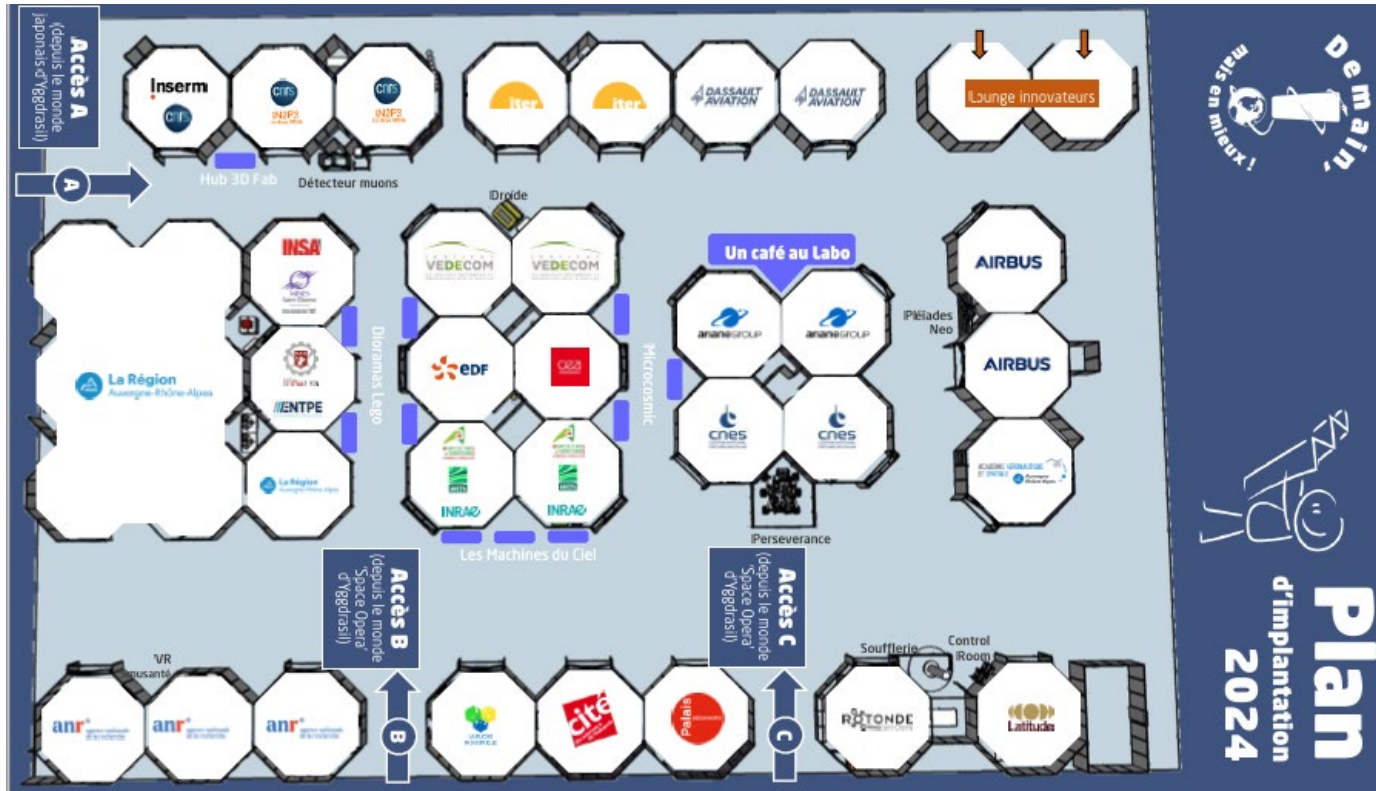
Accès A
(depuis le monde japonais d'Yggdrasil)

A

Inserm
cnrs

cnrs
IN2P3

cnrs
IN2P3

iter

iter

DASSAULT AVIATION

DASSAULT AVIATION

Lounge innovateurs

Demain, mais en mieux !

Hub 3D Fab

Détecteur muons

Droïde

INSA

La Région Auvergne-Rhône-Alpes

ENTPE

La Région Auvergne-Rhône-Alpes

Dioramas Lego

VEDECOM

VEDECOM

EDF

cea

INRAE

INRAE

Microcosmic

Les Machines du Ciel

Un café au Labo

arianeGROUP

arianeGROUP

cnes

cnes

Perseverance

AIRBUS

Pléiades Neo

AIRBUS

Accès B
(depuis le monde 'Space Opera' d'Yggdrasil)

B

Accès C
(depuis le monde 'Space Opera' d'Yggdrasil)

C

VR amusanté

anr

anr

anr

cité

Palais

Soufflerie

Control Room

ROTONDE

Latitude

Plan d'implantation 2024